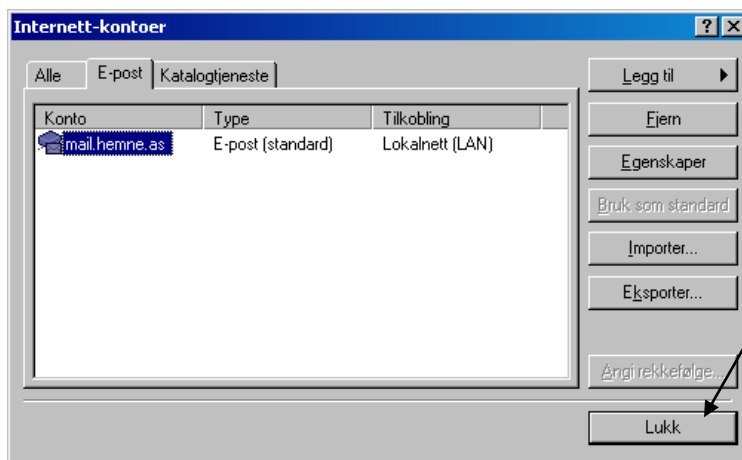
Internett-kontoer

? X

Alle | E-post | Katalogtjeneste

| Konto | Type | Tilkobling |
|---|---|---|
| mail.hemne.as | E-post (standard) | Lokalnett (LAN) |

Legg til ▶

Fjern

Egenskaper

Bruk som standard

Importer...

Eksporter...

Angi rekkefølge...

Lukk